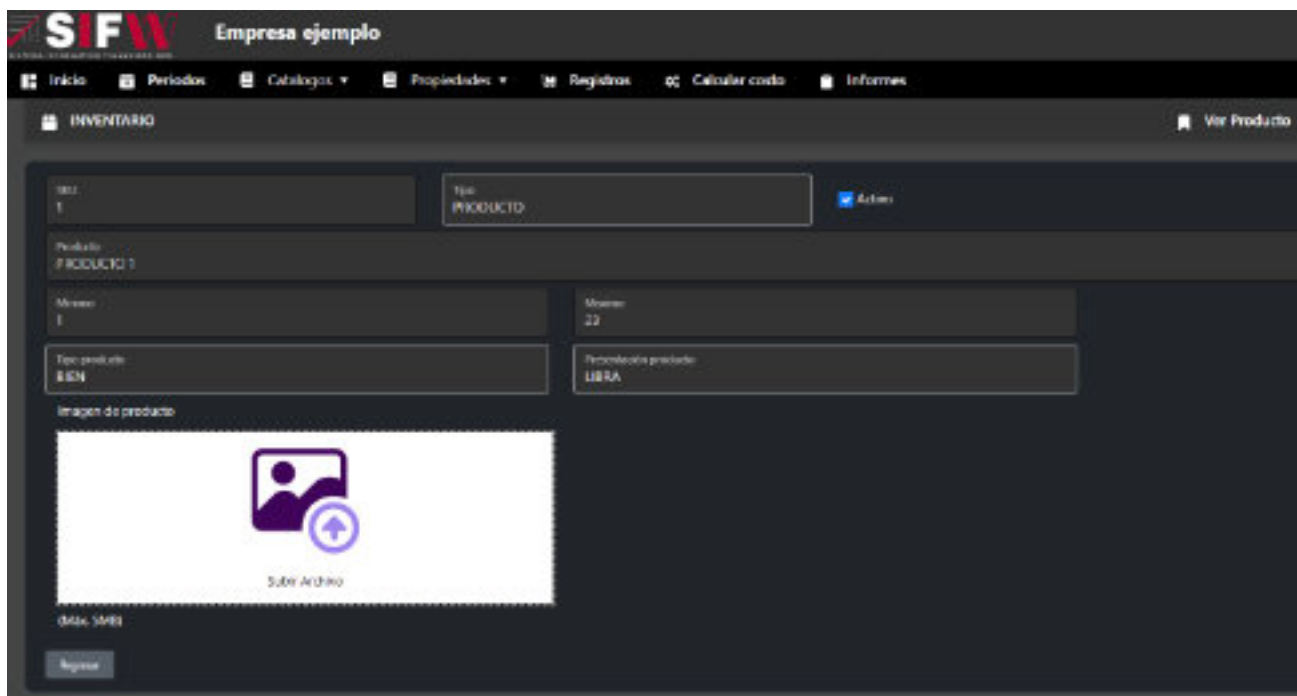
SIFW

Empresa ejemplo

Inicio
Periodos
Catalogos ▾
Propiedades ▾
Registros
Calcular costo
Informes

INVENTARIO

Ver Producto

SKU
1

Tipo
PRODUCTO

Activo

Producto
PRODUCTO 1

Minimo
1

Maximo
23

Tipo producto
BIEN

Presentación producto
LIBRA

Imagen de producto

Subir Archivo

(Máx. 5MB)

Regresar